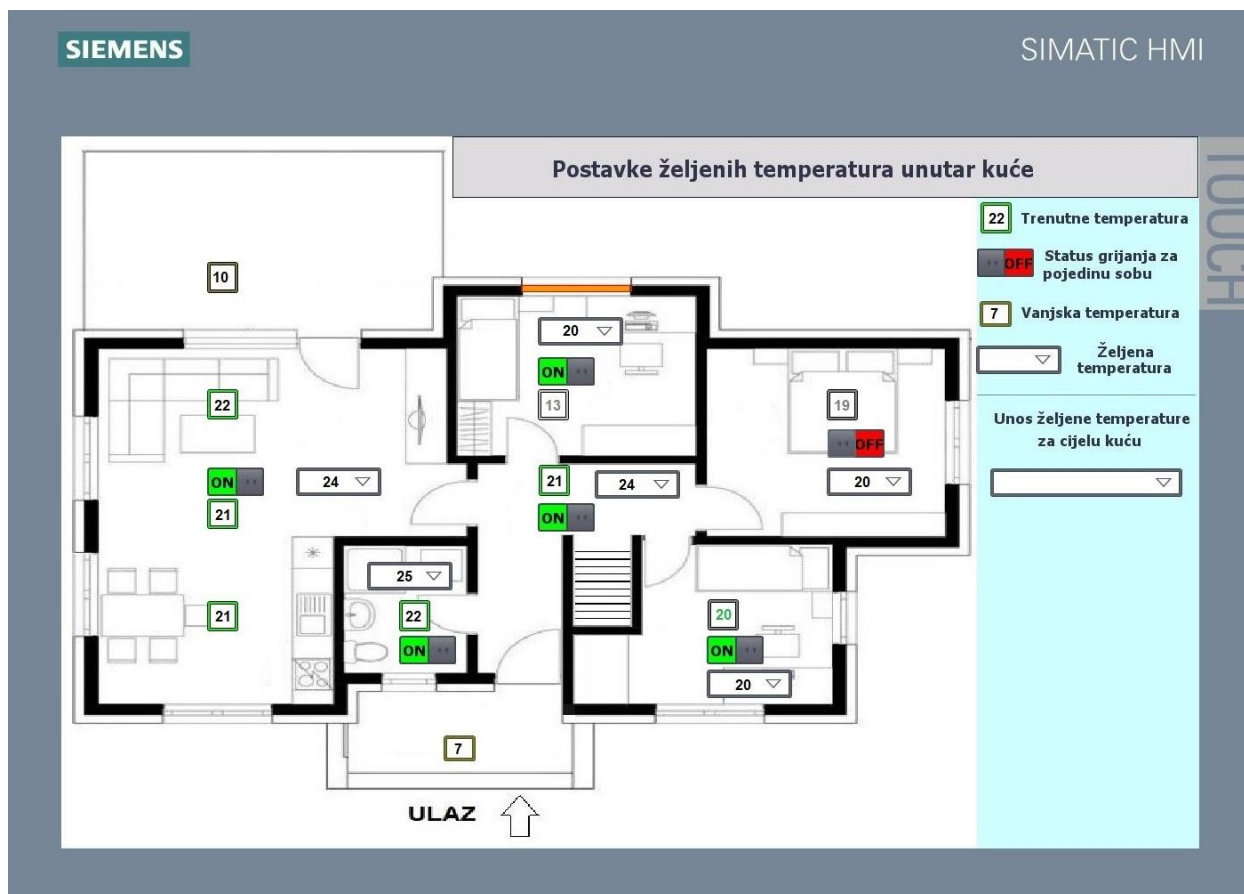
SIEMENS

SIMATIC HMI

TOUCH

Postavke željenih temperatura unutar kuće

22 Trenutne temperatura

OFF Status grijanja za pojedinu sobu

7 Vanjska temperatura

Željena temperatura

Unos željene temperature za cijelu kuću

10

20

ON

13

19

OFF

22

ON

24

21

21

24

ON

20

25

22

ON

21

20

ON

20

7

ULAZ